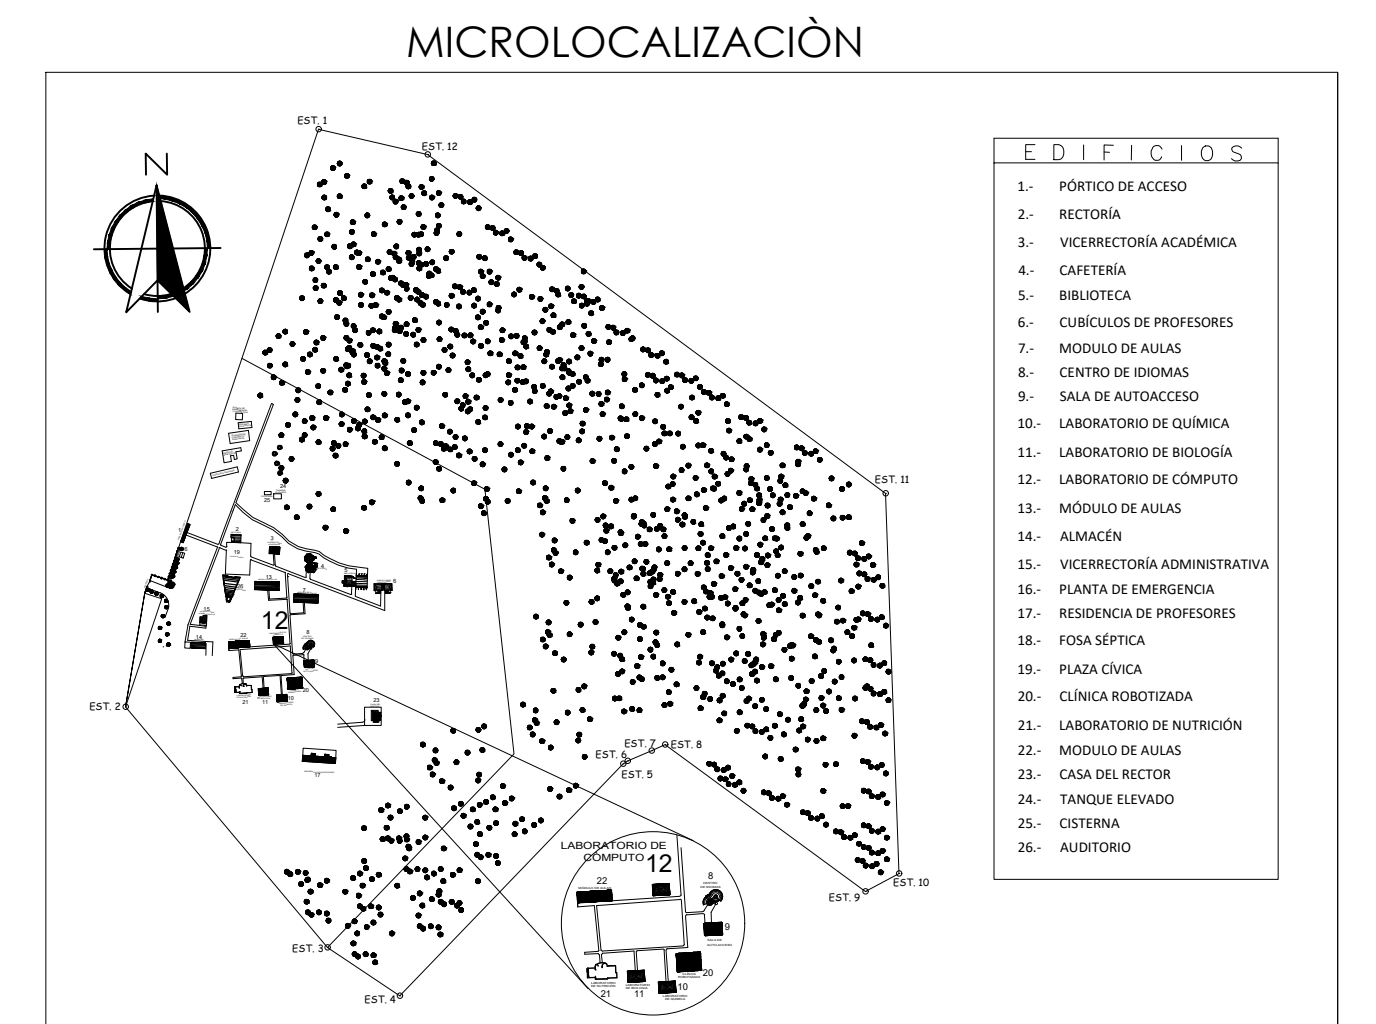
MICROLOCALIZACIÒN

N

EST. 1
EST. 12
EST. 11
EST. 2
EST. 3
EST. 4
EST. 5
EST. 6
EST. 7
EST. 8
EST. 9
EST. 10

1
2
3
4
5
6
8
12
13
14
15
16
17
19
20
21
22
23
24
25
11
10

LABORATORIO DE CÓMPUTO 12
22
8
9
20
21
11
10

E D I F I C I O S

1.- PÓRTICO DE ACCESO
2.- RECTORÍA
3.- VICERRECTORÍA ACADÉMICA
4.- CAFETERÍA
5.- BIBLIOTECA
6.- CUBÍCULOS DE PROFESORES
7.- MODULO DE AULAS
8.- CENTRO DE IDIOMAS
9.- SALA DE AUTOACCESO
10.- LABORATORIO DE QUÍMICA
11.- LABORATORIO DE BIOLOGÍA
12.- LABORATORIO DE CÓMPUTO
13.- MÓDULO DE AULAS
14.- ALMACÉN
15.- VICERRECTORÍA ADMINISTRATIVA
16.- PLANTA DE EMERGENCIA
17.- RESIDENCIA DE PROFESORES
18.- FOSA SÉPTICA
19.- PLAZA CÍVICA
20.- CLÍNICA ROBOTIZADA
21.- LABORATORIO DE NUTRICIÓN
22.- MODULO DE AULAS
23.- CASA DEL RECTOR
24.- TANQUE ELEVADO
25.- CISTERNA
26.- AUDITORIO